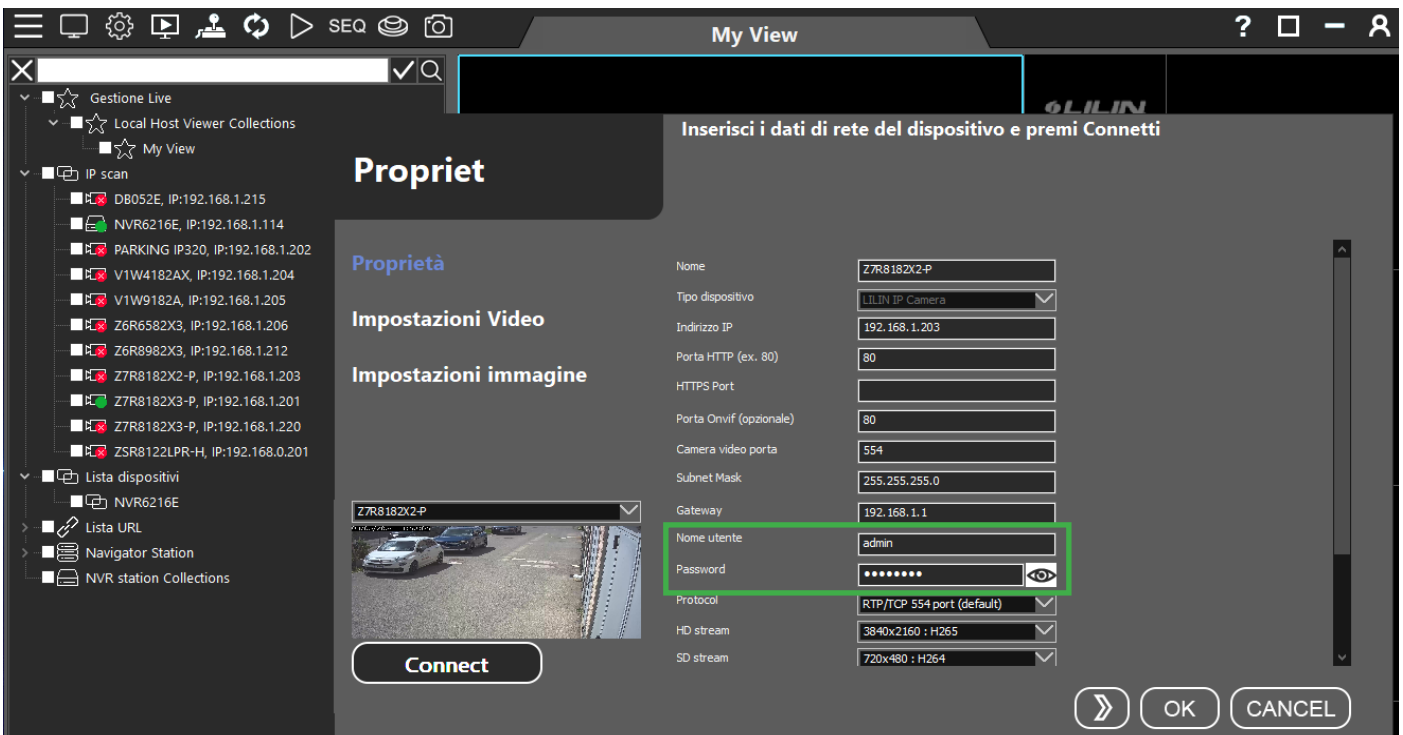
SEQ

My View

? 

Gestione Live
Local Host Viewer Collections
My View
IP scan
DB052E, IP:192.168.1.215
NVR6216E, IP:192.168.1.114
PARKING IP320, IP:192.168.1.202
V1W4182AX, IP:192.168.1.204
V1W9182A, IP:192.168.1.205
Z6R6582X3, IP:192.168.1.206
Z6R8982X3, IP:192.168.1.212
Z7R8182X2-P, IP:192.168.1.203
Z7R8182X3-P, IP:192.168.1.201
Z7R8182X3-P, IP:192.168.1.220
ZSR8122LPR-H, IP:192.168.0.201
Lista dispositivi
NVR6216E
Lista URL
Navigator Station
NVR station Collections

LILIN

Inserisci i dati di rete del dispositivo e premi Connetti

Propriet

Proprietà

Impostazioni Video

Impostazioni immagine

Z7R8182X2-P

Connect

| | |
|---|---|
| Nome | Z7R8182X2-P |
| Tipo dispositivo | LILIN IP Camera |
| Indirizzo IP | 192.168.1.203 |
| Porta HTTP (ex. 80) | 80 |
| HTTPS Port | |
| Porta Onvif (opzionale) | 80 |
| Camera video porta | 554 |
| Subnet Mask | 255.255.255.0 |
| Gateway | 192.168.1.1 |
| Nome utente | admin |
| Password | •••••••• |
| Protocol | RTP/TCP 554 port (default) |
| HD stream | 3840x2160 : H265 |
| SD stream | 720x480 : H264 |

OK CANCEL